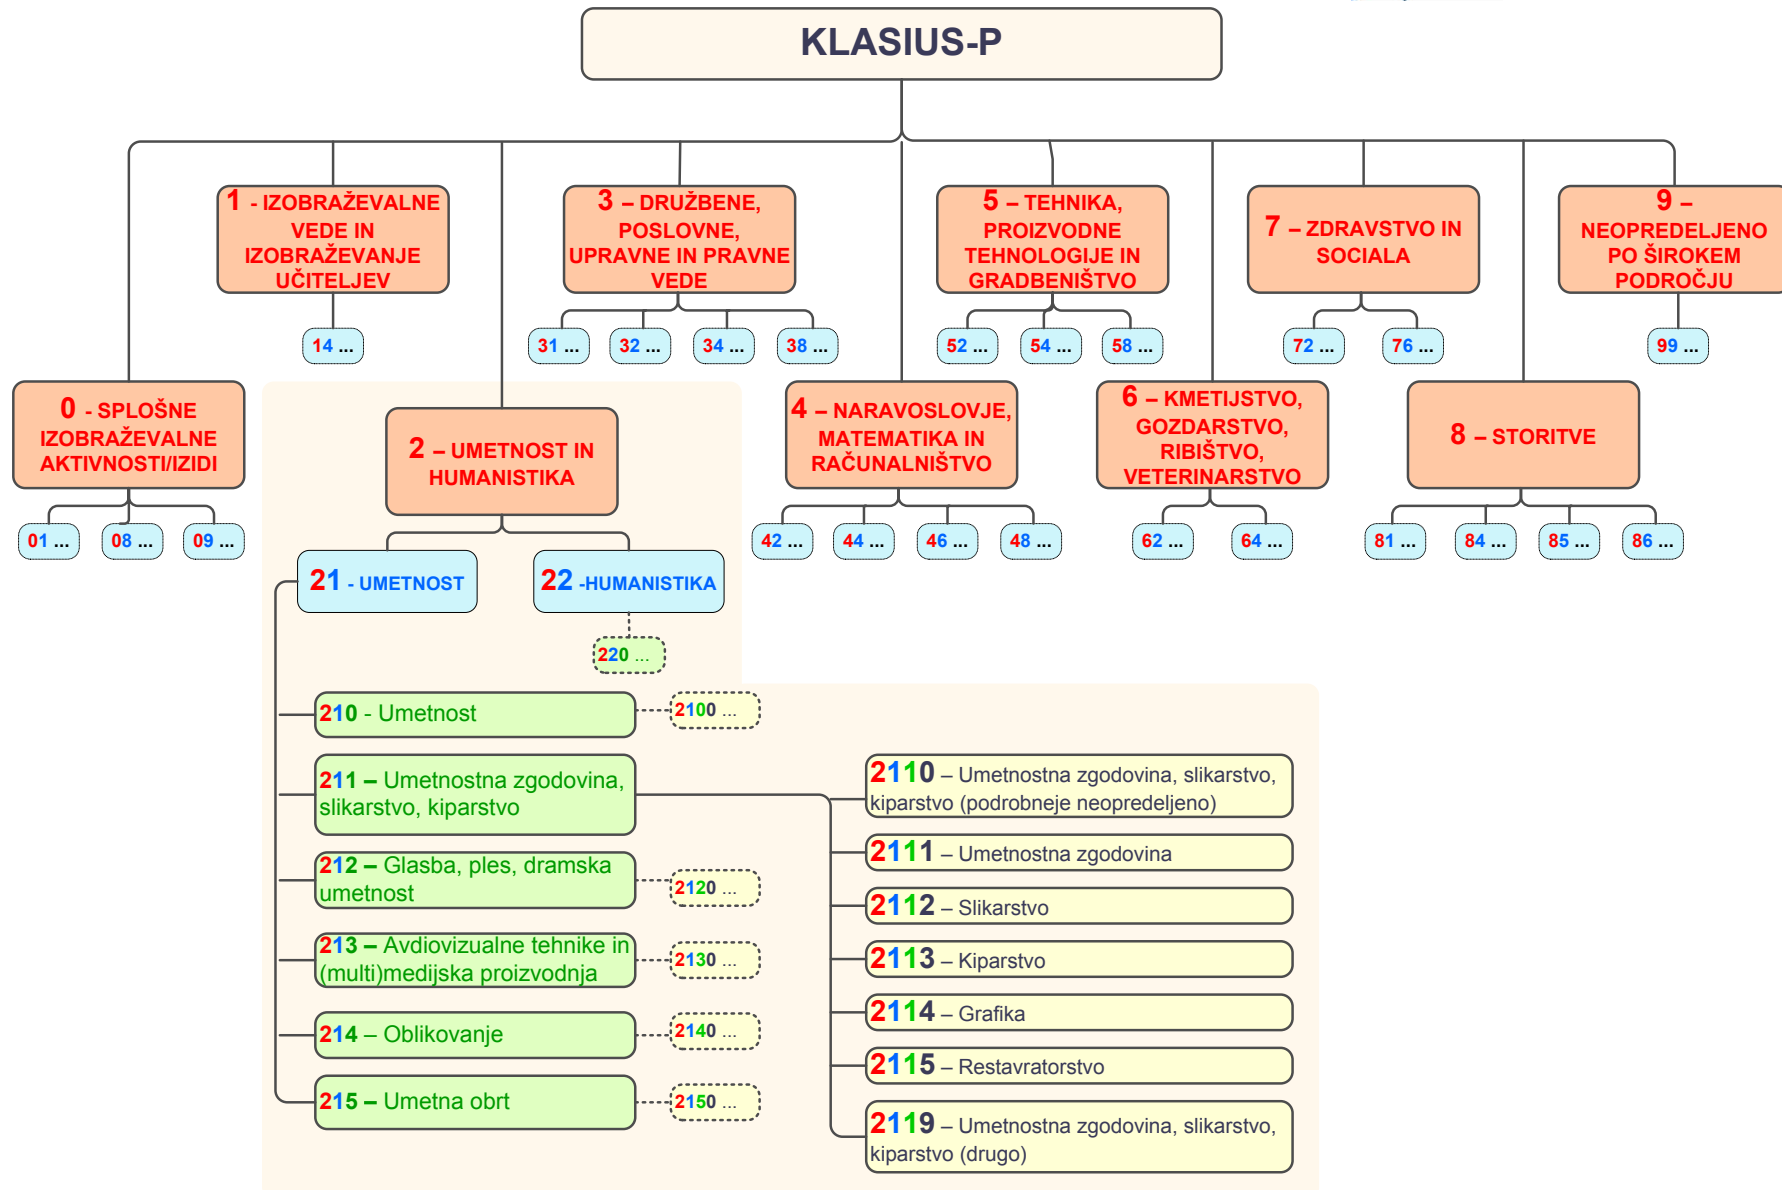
KLASIUS-P

1 - IZOBRAŽEVALNE VEDE IN IZOBRAŽEVANJE UČITELJEV

14 ...

3 – DRUŽBENE, POSLOVNE, UPRAVNE IN PRAVNE VEDE

31 ... 32 ... 34 ... 38 ...

5 – TEHNIKA, PROIZVODNE TEHNOLOGIJE IN GRADBENIŠTVO

52 ... 54 ... 58 ...

7 – ZDRAVSTVO IN SOCIALA

72 ... 76 ...

9 – NEOPREDELJENO PO ŠIROKEM PODROČJU

99 ...

0 - SPLOŠNE IZOBRAŽEVALNE AKTIVNOSTI/IZIDI

01 ... 08 ... 09 ...

2 – UMETNOST IN HUMANISTIKA

4 – NARAVOSLOVJE, MATEMATIKA IN RAČUNALNIŠTVO

42 ... 44 ... 46 ... 48 ...

6 – KMETIJSTVO, GOZDARSTVO, RIBIŠTVO, VETERINARSTVO

62 ... 64 ...

8 – STORITVE

81 ... 84 ... 85 ... 86 ...

21 - UMETNOST

22 -HUMANISTIKA

220 ...

210 - Umetnost

2100 ...

211 – Umetnostna zgodovina, slikarstvo, kiparstvo

212 – Glasba, ples, dramska umetnost

2120 ...

213 – Avdiovizualne tehnike in (multi)medijska proizvodnja

2130 ...

214 – Oblikovanje

2140 ...

215 – Umetna obrt

2150 ...

2110 – Umetnostna zgodovina, slikarstvo, kiparstvo (podrobneje neopredeljeno)

2111 – Umetnostna zgodovina

2112 – Slikarstvo

2113 – Kiparstvo

2114 – Grafika

2115 – Restavratorstvo

2119 – Umetnostna zgodovina, slikarstvo, kiparstvo (drugo)